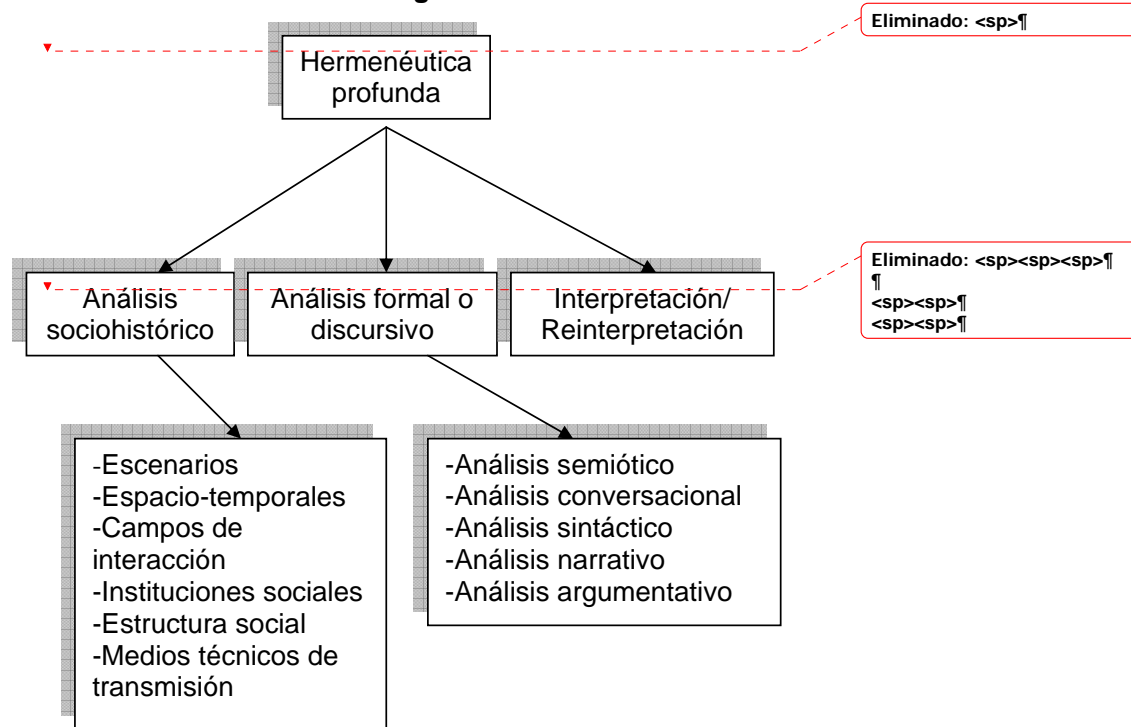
Eliminado: <sp>¶

Hermenéutica profunda

Análisis sociohistórico

Análisis formal o discursivo

Interpretación/ Reinterpretación

Eliminado: <sp><sp><sp>¶
¶
<sp><sp>¶
<sp><sp>¶

-Escenarios
-Espacio-temporales
-Campos de interacción
-Instituciones sociales
-Estructura social
-Medios técnicos de transmisión

-Análisis semiótico
-Análisis conversacional
-Análisis sintáctico
-Análisis narrativo
-Análisis argumentativo